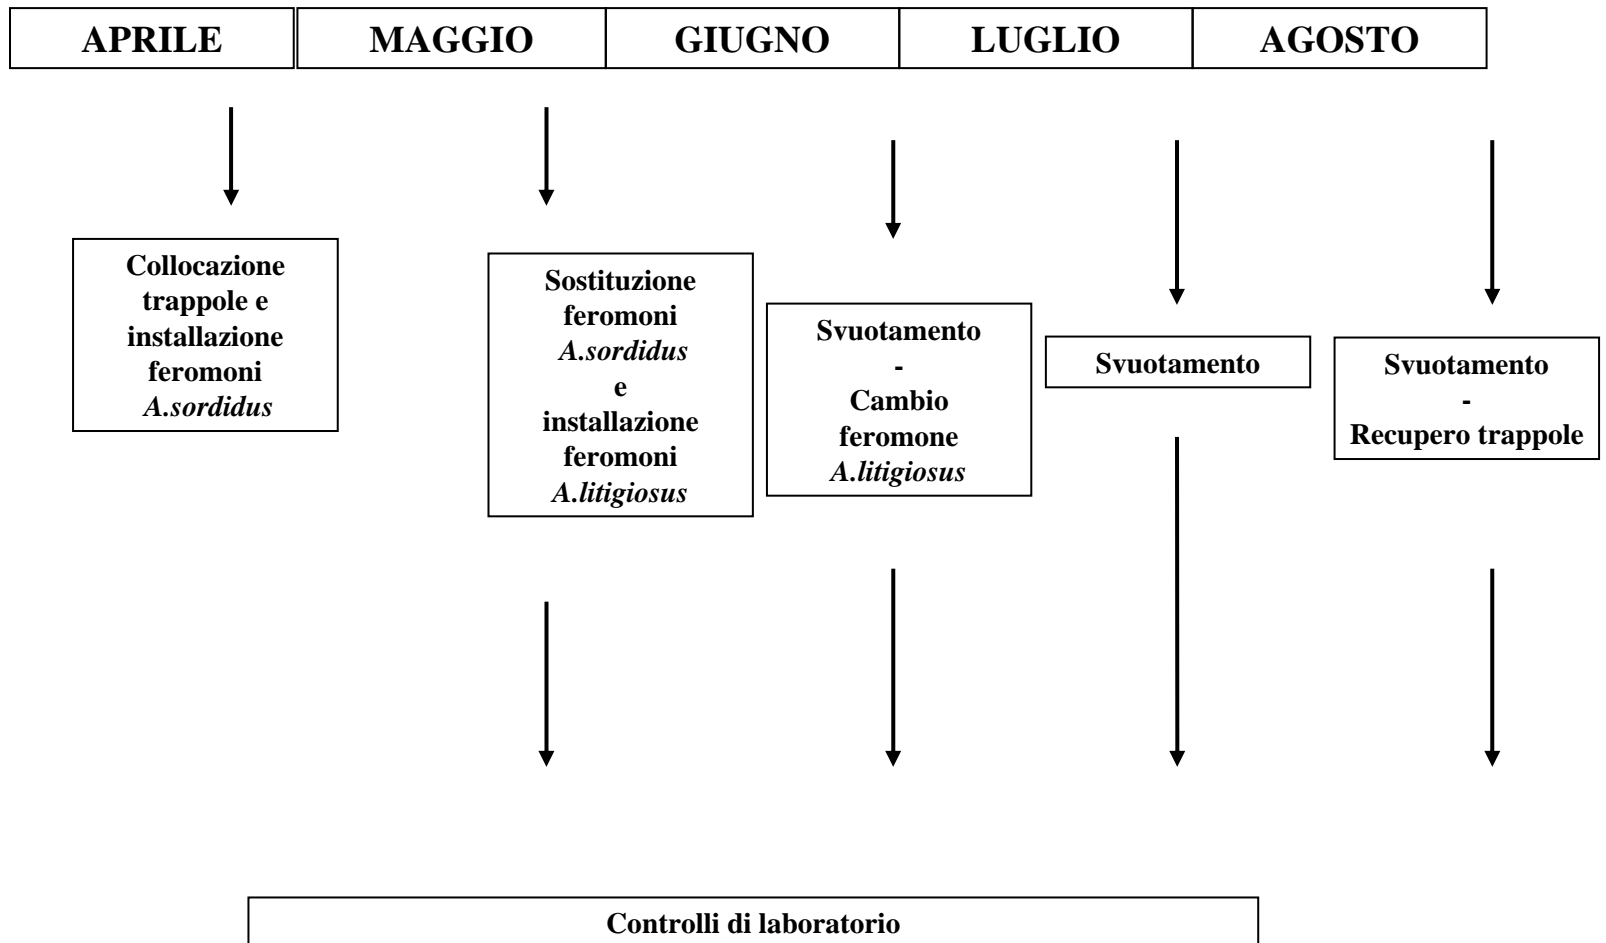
| APRILE | MAGGIO | GIUGNO | LUGLIO | AGOSTO |
|---|---|---|---|---|

Collocazione trappole e installazione feromoni *A.sordidus*

Sostituzione feromoni *A.sordidus* e installazione feromoni *A.litigiosus*

Svuotamento - Cambio feromone *A.litigiosus*

Svuotamento

Svuotamento - Recupero trappole

Controlli di laboratorio